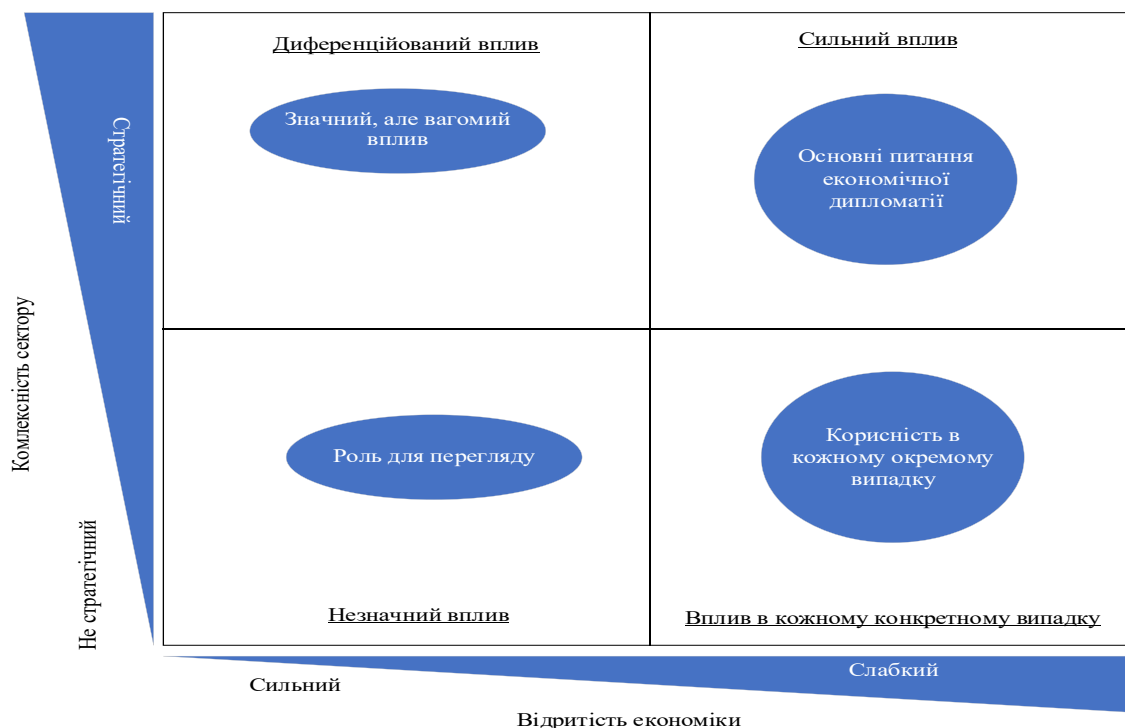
Комлексність сектору

Стратегічний

Не стратегічний

Диференційований вплив

Значний, але вагомий вплив

Сильний вплив

Основні питання економічної дипломатії

Роль для перегляду

Незначний вплив

Корисність в кожному окремому випадку

Вплив в кожному конкретному випадку

Сильний

Слабкий

Відритість економіки